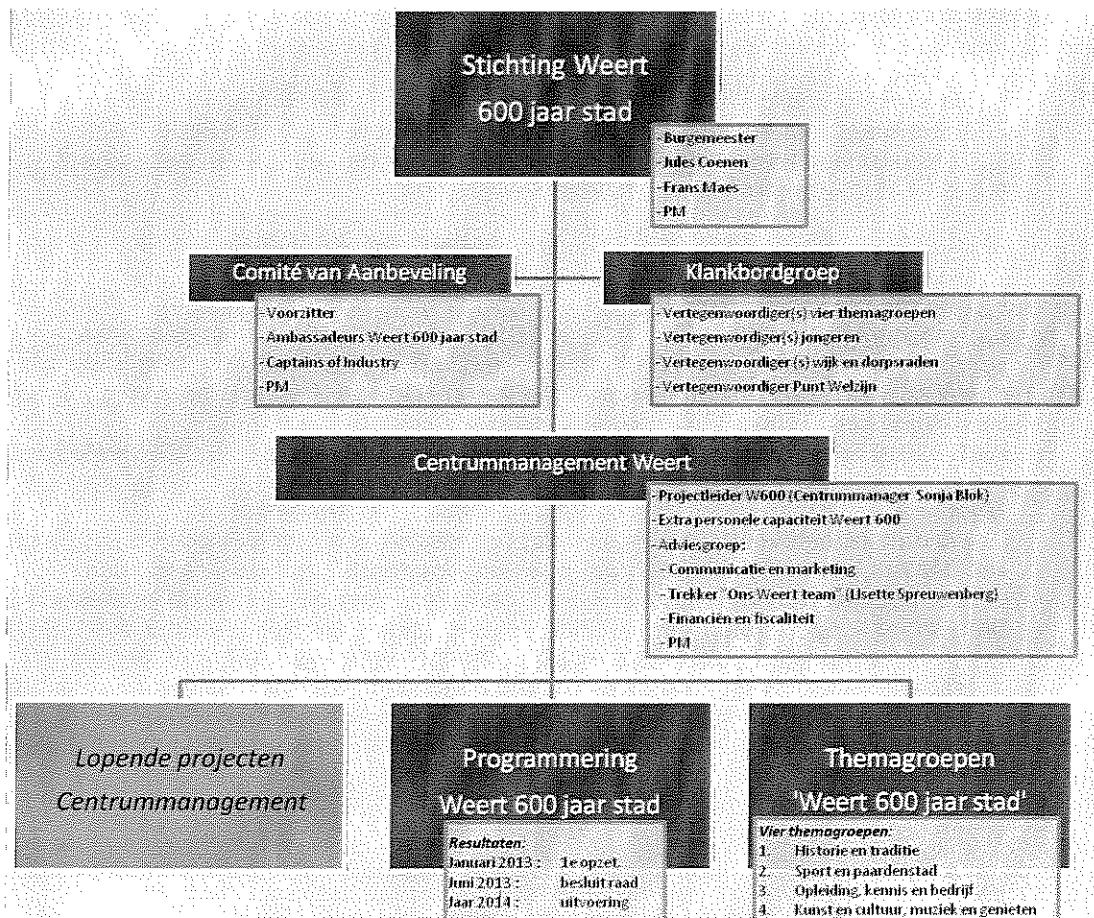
Stichting Weert
600 jaar stad

-Burgemeester
-Jules Coenen
-Frans Maes
-PM

Comité van Aanbeveling

-Voorzitter
-Ambassadeurs Weert 600 jaar stad
-Captains of Industry
-PM

Klankbordgroep

-Vertegenwoordiger(s) vier themagroepen
-Vertegenwoordiger(s) jongeren
-Vertegenwoordiger (s) wijk en dorpsraden
-Vertegenwoordiger Punt Welzijn

Centrummanagement Weert

-Projectleider W600 (Centrummanager Sonja Blok)
-Extra personele capaciteit Weert 600
-Adviesgroep:
- Communicatie en marketing
- Trekker "Ons Weert team" (Lisette Spreeuwenberg)
- Financiën en fiscaliteit
- PM

Lopende projecten
Centrummanagement

Programmering
Weert 600 jaar stad

Resultaten:
Januari 2013 : 1e opzet
Juni 2013 : besluit raad
Jaar 2014 : uitvoering

Themagroepen
'Weert 600 jaar stad'

Vier themagroepen:
1. Historie en traditie
2. Sport en paardenstad
3. Opleiding, kennis en bedrijf
4. Kunst en cultuur, muziek en genieten